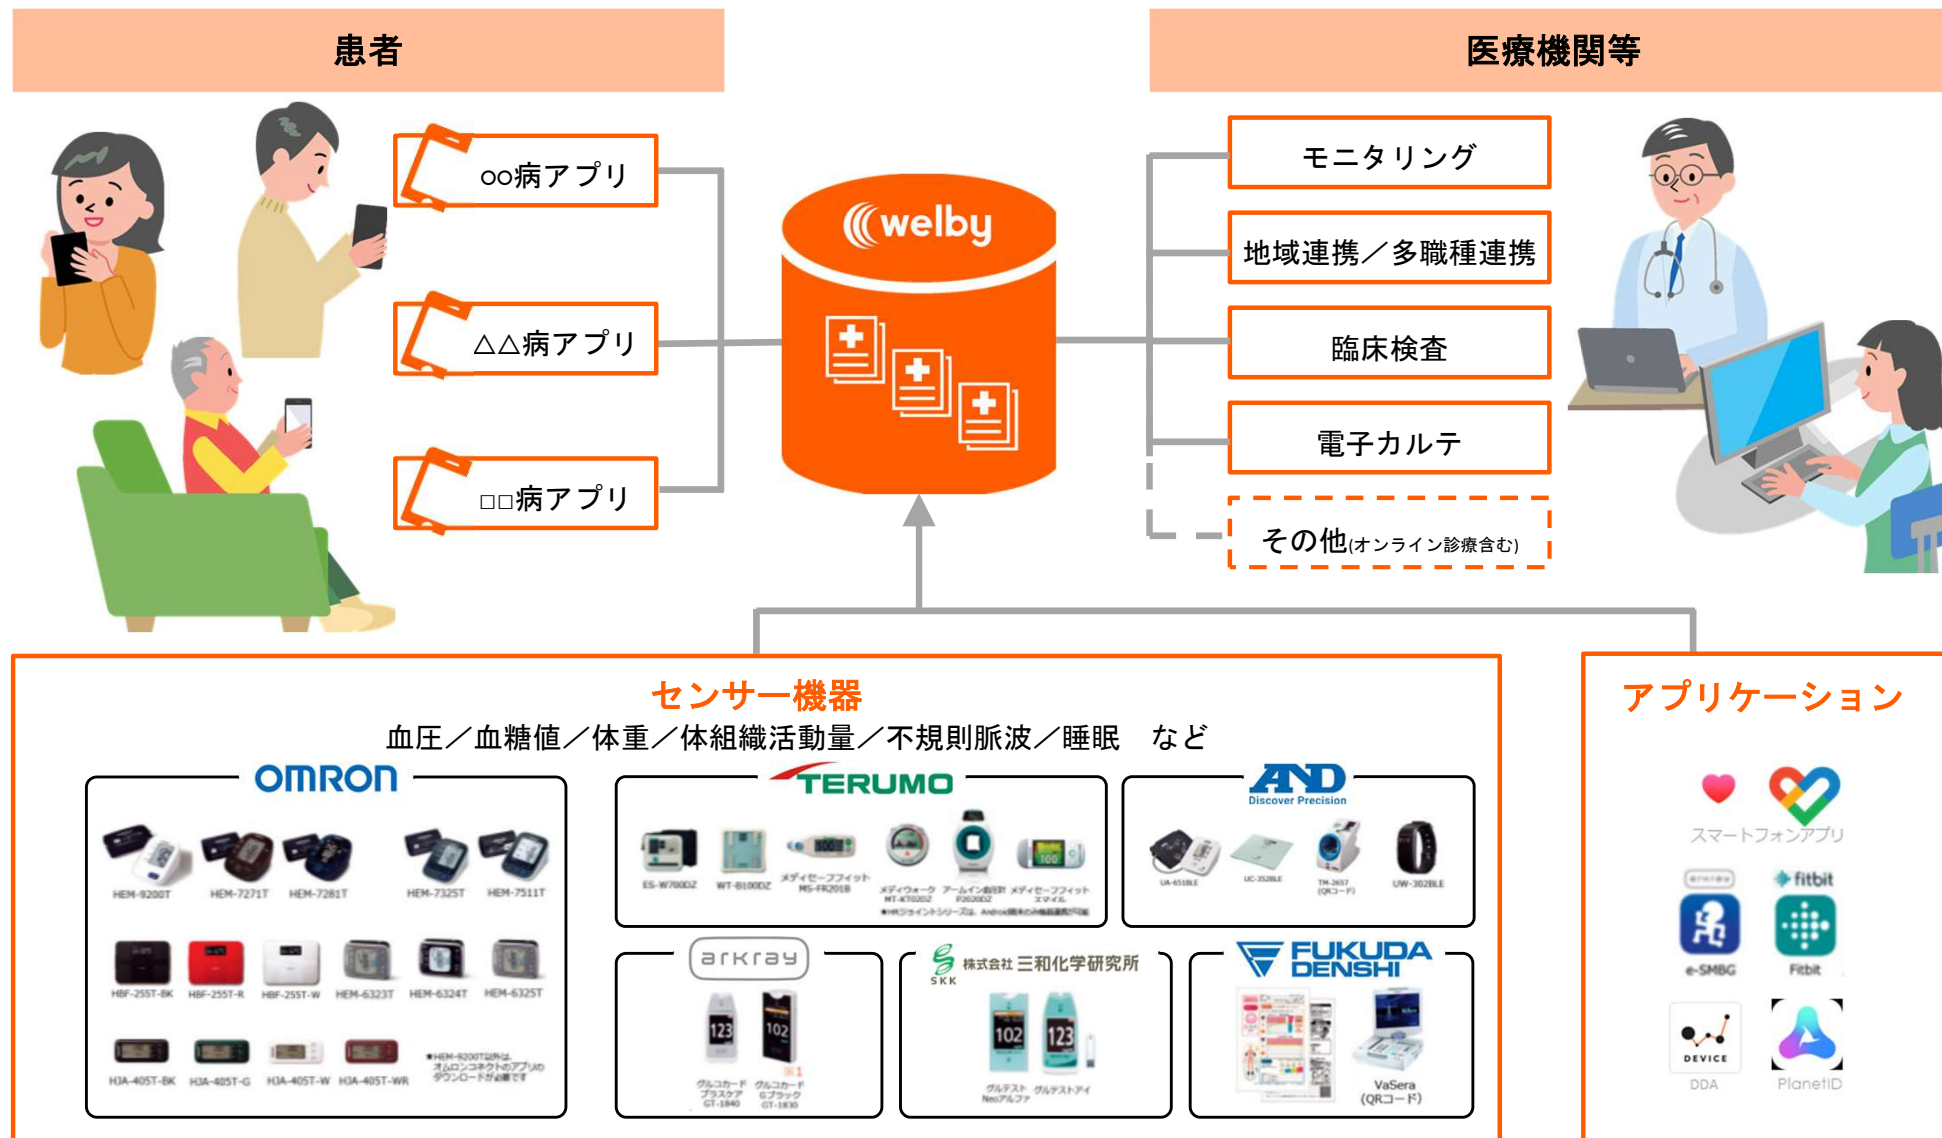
患者

医療機関等

○○病アプリ

△△病アプリ

□□病アプリ

welby

モニタリング

地域連携／多職種連携

臨床検査

電子カルテ

その他(オンライン診療含む)

センサー機器

血圧／血糖値／体重／体組織活動量／不規則脈波／睡眠　など

OMRON

HEM-9200T　HEM-7271T　HEM-7281T　HEM-7325T　HEM-7511T

HBF-255T-BK　HBF-255T-R　HBF-255T-W　HEM-6323T　HEM-6324T　HEM-6325T

HJA-405T-BK　HJA-405T-G　HJA-405T-W　HJA-405T-WR

TERUMO

ES-W700DZ　WT-B100DZ　メディセーフフィット MS-FR201B　メディウォーク MT-KT02DZ　アームイン血圧計 P2020DZ　メディセーフフィット スマイル

A&D Discover Precision

UA-651BLE　UC-352BLE　TM-2657 (QRコード)　UW-302BLE

arkray

123　102

グルコカード プラスケア GT-1840　グルコカード Gブラック GT-1830

株式会社 三和化学研究所 SKK

102　123

グルテスト Neoアルファ　グルテストアイ

FUKUDA DENSHI

VaSera (QRコード)

アプリケーション

スマートフォンアプリ

e-SMBG　fitbit Fitbit

DEVICE DDA　PlanetID